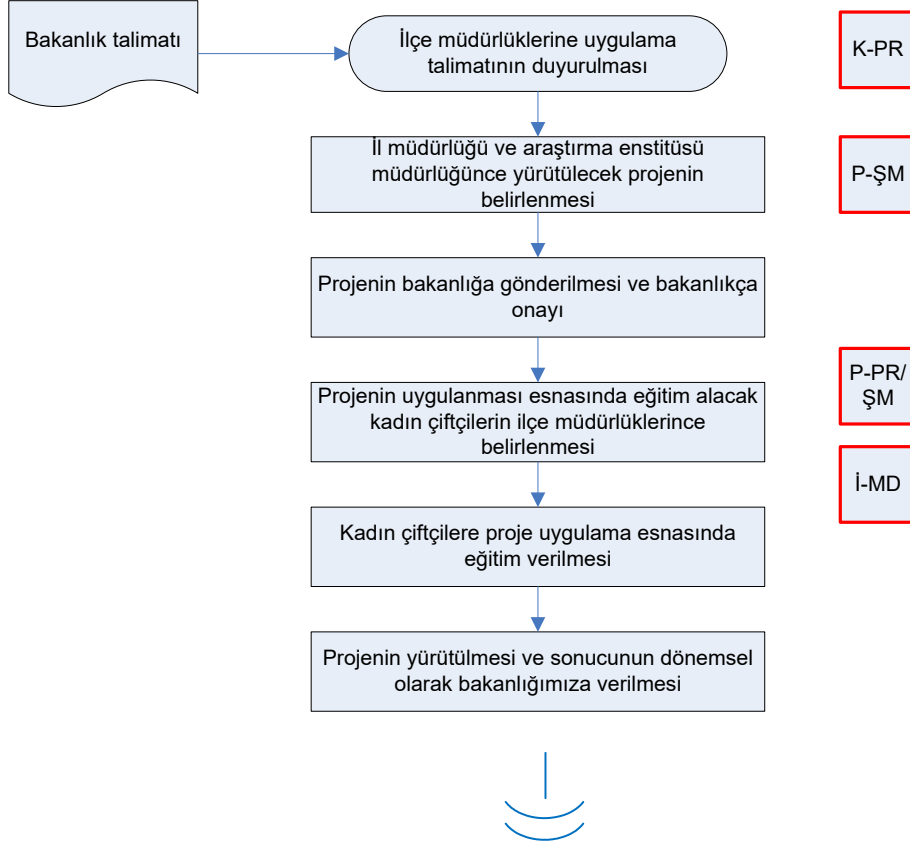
Bakanlık talimatı

İlçe müdürlüklerine uygulama talimatının duyurulması

K-PR

İl müdürlüğü ve araştırma enstitüsü müdürlüğünce yürütülecek projenin belirlenmesi

P-ŞM

Projenin bakanlığa gönderilmesi ve bakanlıkça onayı

Projenin uygulanması esnasında eğitim alacak kadın çiftçilerin ilçe müdürlüklerince belirlenmesi

P-PR/ ŞM

İ-MD

Kadın çiftçilere proje uygulama esnasında eğitim verilmesi

Projenin yürütülmesi ve sonucunun dönemsel olarak bakanlığımıza verilmesi